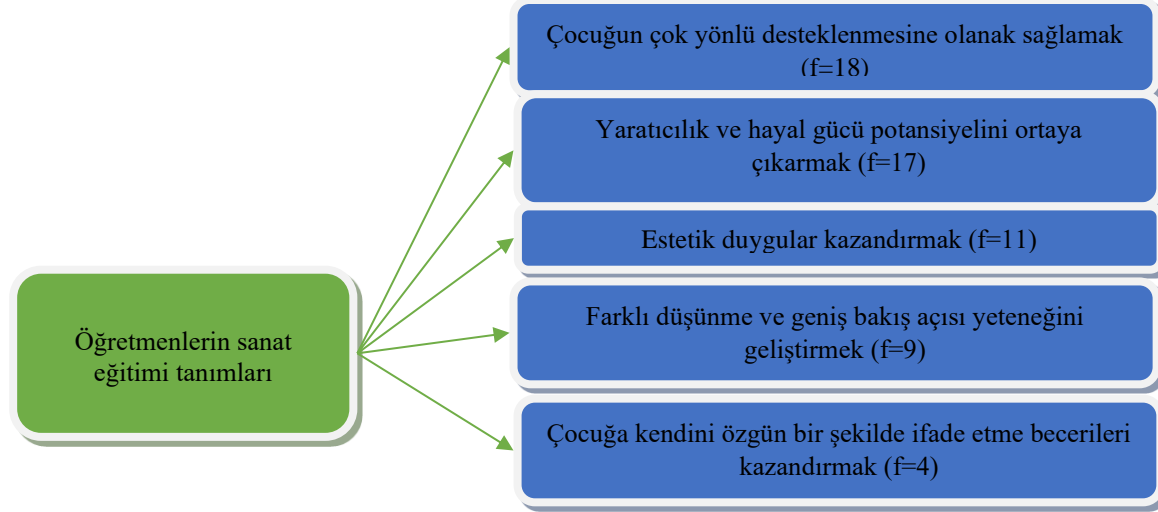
Öğretmenlerin sanat eğitimi tanımları

Çocuğun çok yönlü desteklenmesine olanak sağlamak (f=18)

Yaratıcılık ve hayal gücü potansiyelini ortaya çıkarmak (f=17)

Estetik duygular kazandırmak (f=11)

Farklı düşünme ve geniş bakış açısı yeteneğini geliştirmek (f=9)

Çocuğa kendini özgün bir şekilde ifade etme becerileri kazandırmak (f=4)